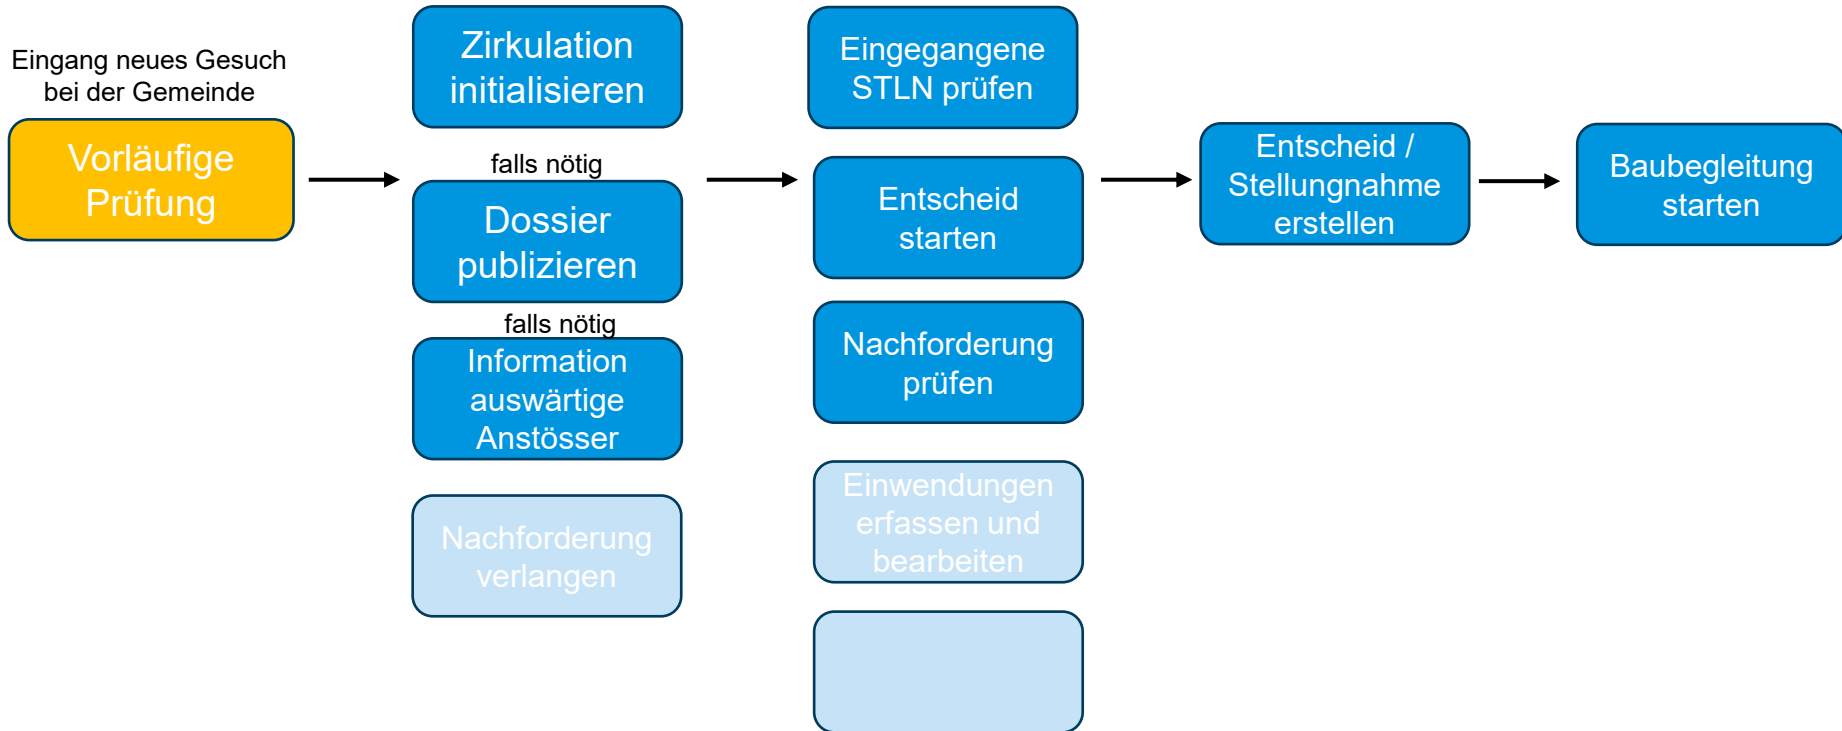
Eingang neues Gesuch bei der Gemeinde

Vorläufige Prüfung

Zirkulation initialisieren

falls nötig

Dossier publizieren

falls nötig

Information auswärtige Anstösser

Nachforderung verlangen

Eingegangene STLN prüfen

Entscheid starten

Nachforderung prüfen

Einwendungen erfassen und bearbeiten

Entscheid / Stellungnahme erstellen

Baubegleitung starten